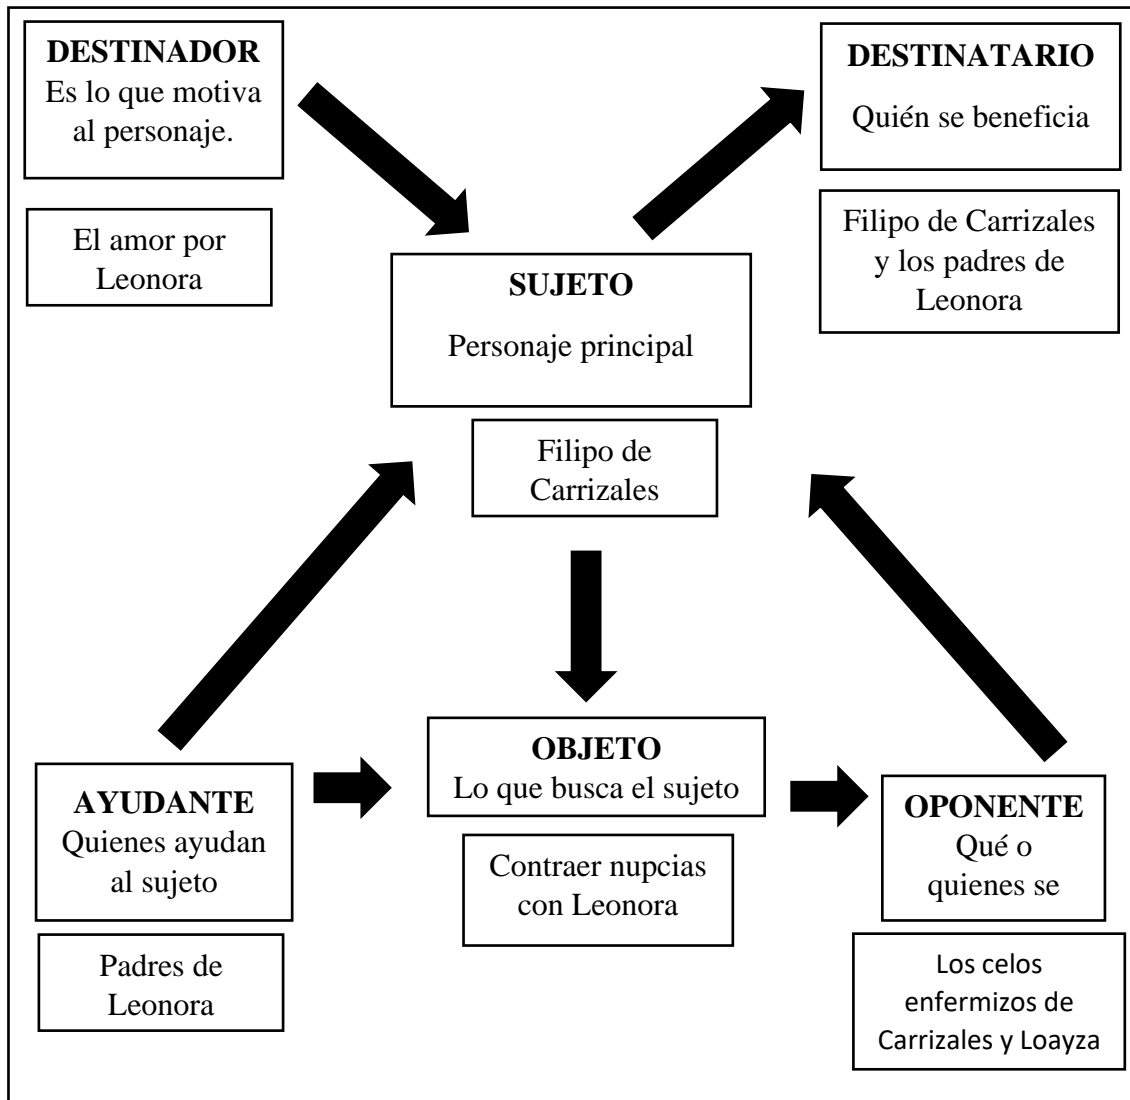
**DESTINADOR**
Es lo que motiva al personaje.

El amor por Leonora

**DESTINATARIO**
Quién se beneficia

Filipo de Carrizales y los padres de Leonora

**SUJETO**
Personaje principal

Filipo de Carrizales

**AYUDANTE**
Quienes ayudan al sujeto

Padres de Leonora

**OBJETO**
Lo que busca el sujeto

Contraer nupcias con Leonora

**OPONENTE**
Qué o quienes se

Los celos enfermizos de Carrizales y Loayza